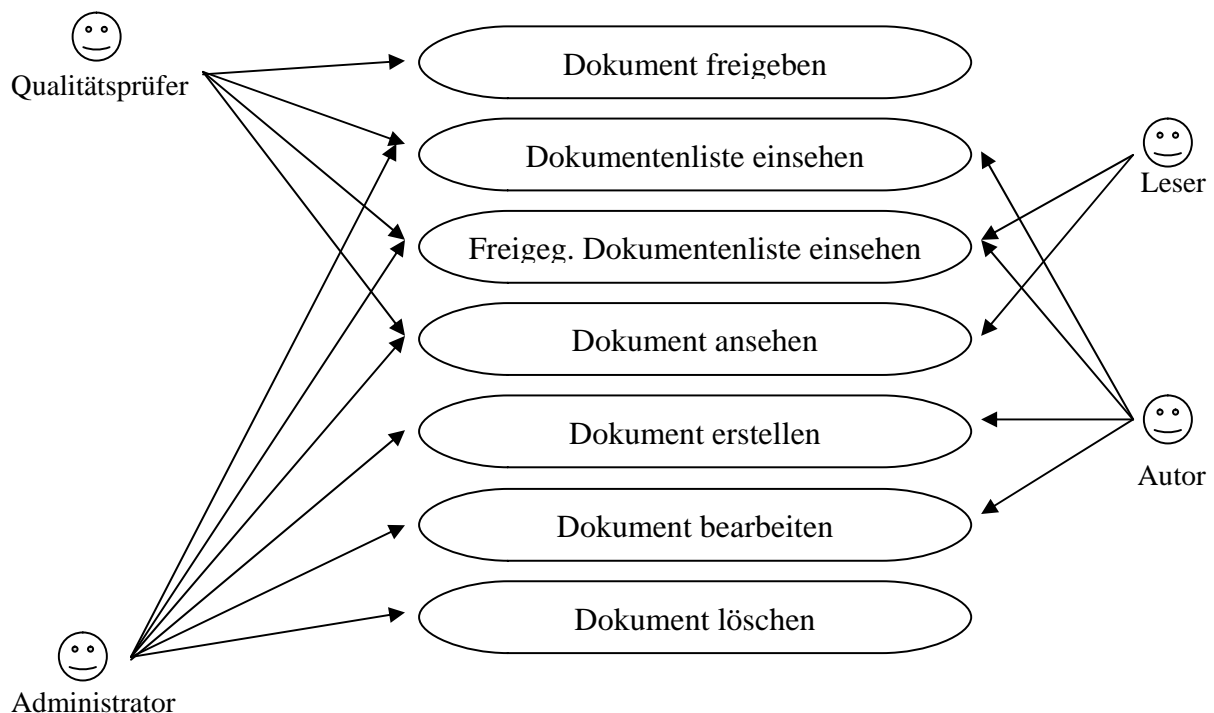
Qualitätsprüfer

Dokument freigeben

Dokumentenliste einsehen

Leser

Freigeg. Dokumentenliste einsehen

Dokument ansehen

Dokument erstellen

Autor

Dokument bearbeiten

Dokument löschen

Administrator